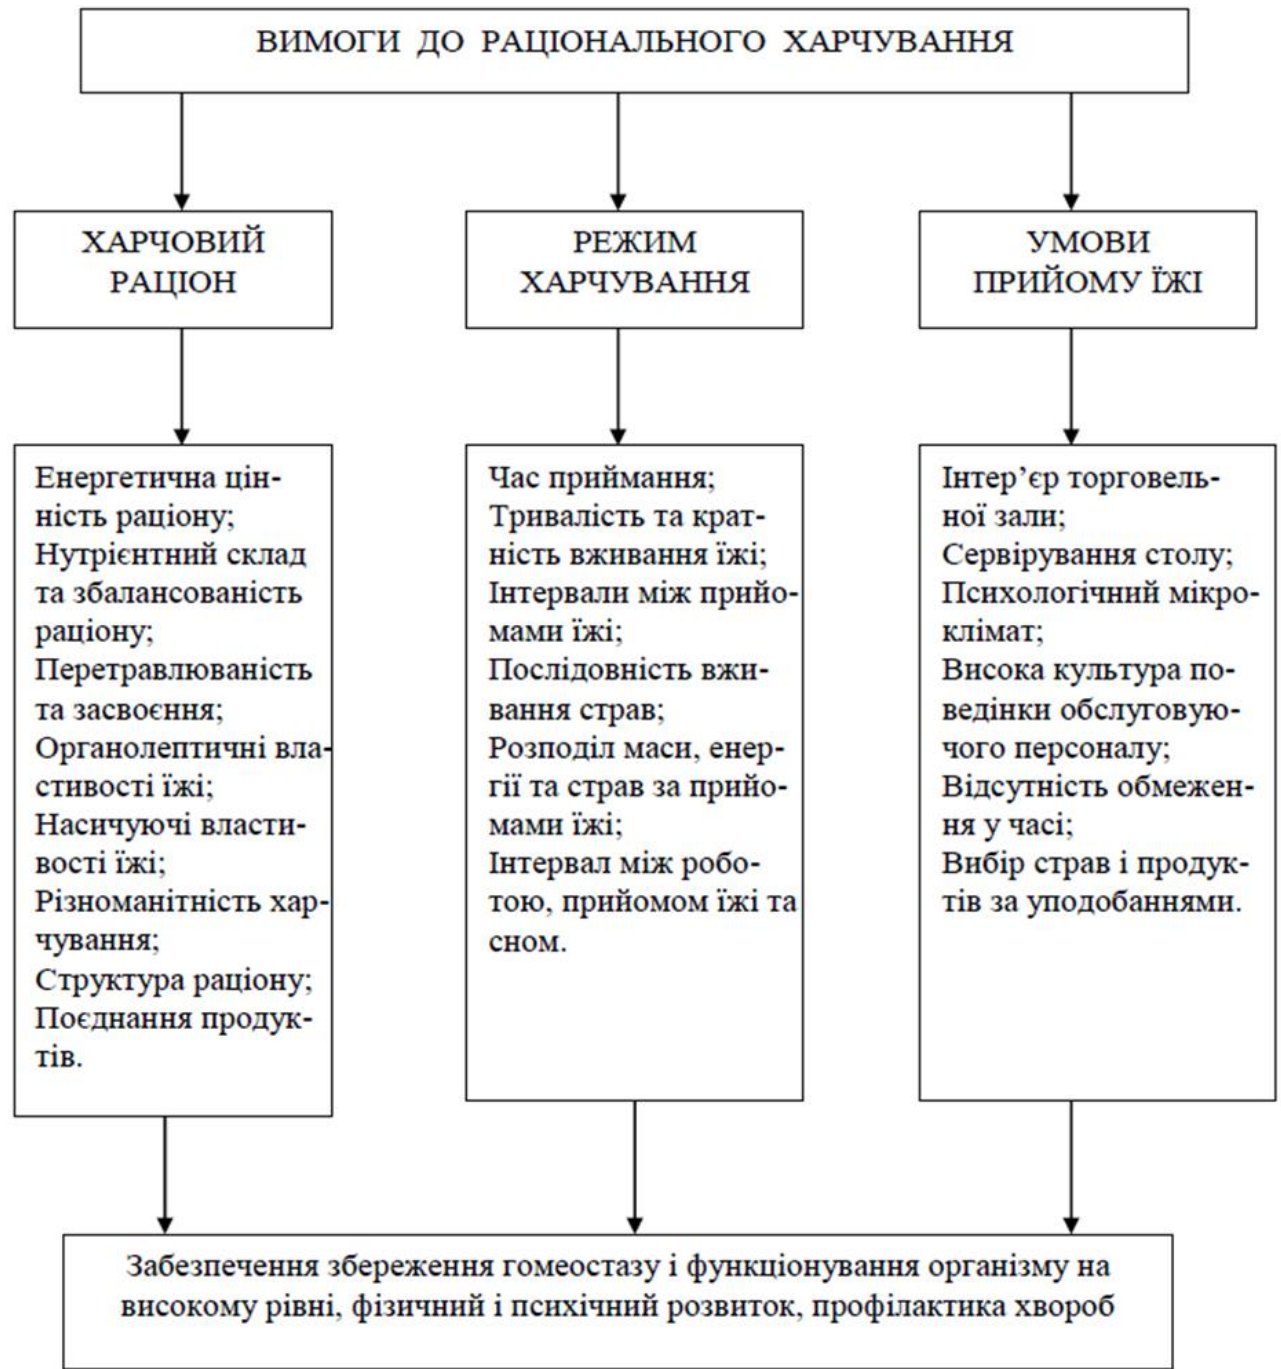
ВИМОГИ ДО РАЦІОНАЛЬНОГО ХАРЧУВАННЯ

ХАРЧОВИЙ РАЦІОН

РЕЖИМ ХАРЧУВАННЯ

УМОВИ ПРИЙОМУ ЇЖІ

Енергетична цінність раціону;
Нутрієнтний склад та збалансованість раціону;
Перетравлюваність та засвоєння;
Органолептичні властивості їжі;
Насичуючі властивості їжі;
Різноманітність харчування;
Структура раціону;
Поєднання продуктів.

Час приймання;
Тривалість та кратність вживання їжі;
Інтервали між прийомами їжі;
Послідовність вживання страв;
Розподіл маси, енергії та страв за прийомами їжі;
Інтервал між роботою, прийомом їжі та сном.

Інтер'єр торговельної зали;
Сервірування столу;
Психологічний мікроклімат;
Висока культура поведінки обслуговуючого персоналу;
Відсутність обмеження у часі;
Вибір страв і продуктів за уподобаннями.

Забезпечення збереження гомеостазу і функціонування організму на високому рівні, фізичний і психічний розвиток, профілактика хвороб